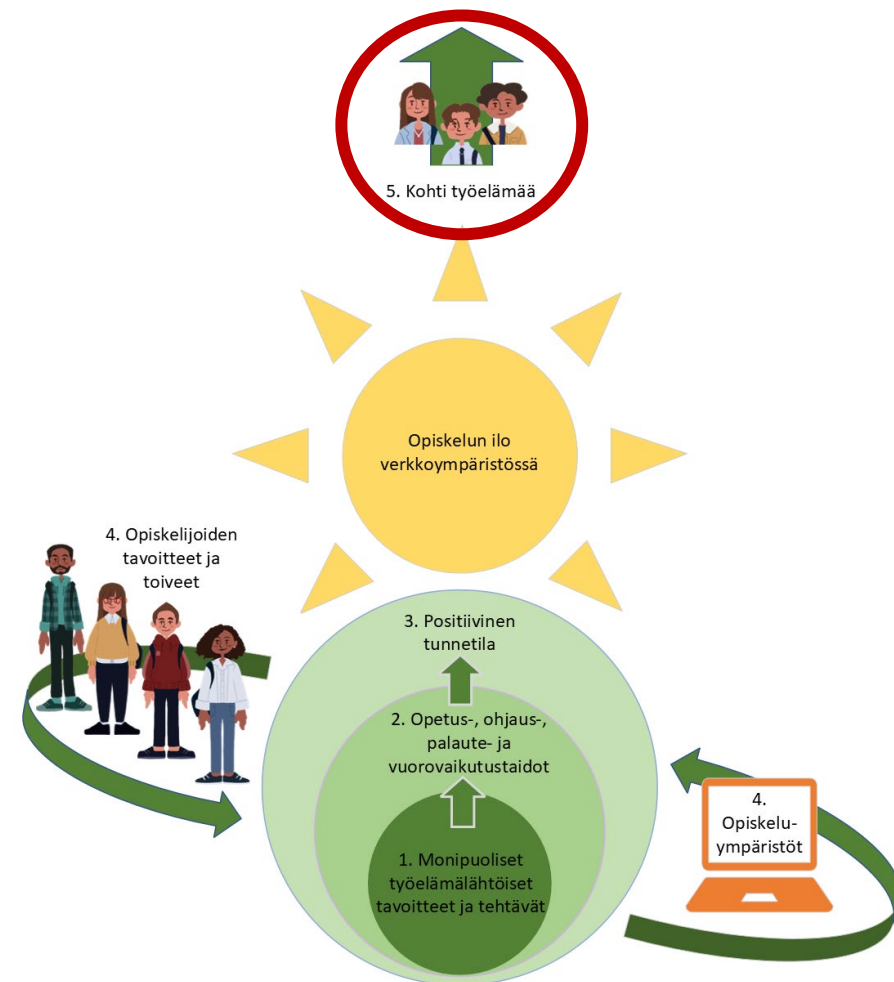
5. Kohti työelämää

Opiskelun ilo verkkoympäristössä

4. Opiskelijoiden tavoitteet ja toiveet

3. Positiivinen tunnetila

2. Opetus-, ohjaus-, palaute- ja vuorovaikutustaidot

1. Monipuoliset työelämälähtöiset tavoitteet ja tehtävät

4. Opiskeluympäristöt